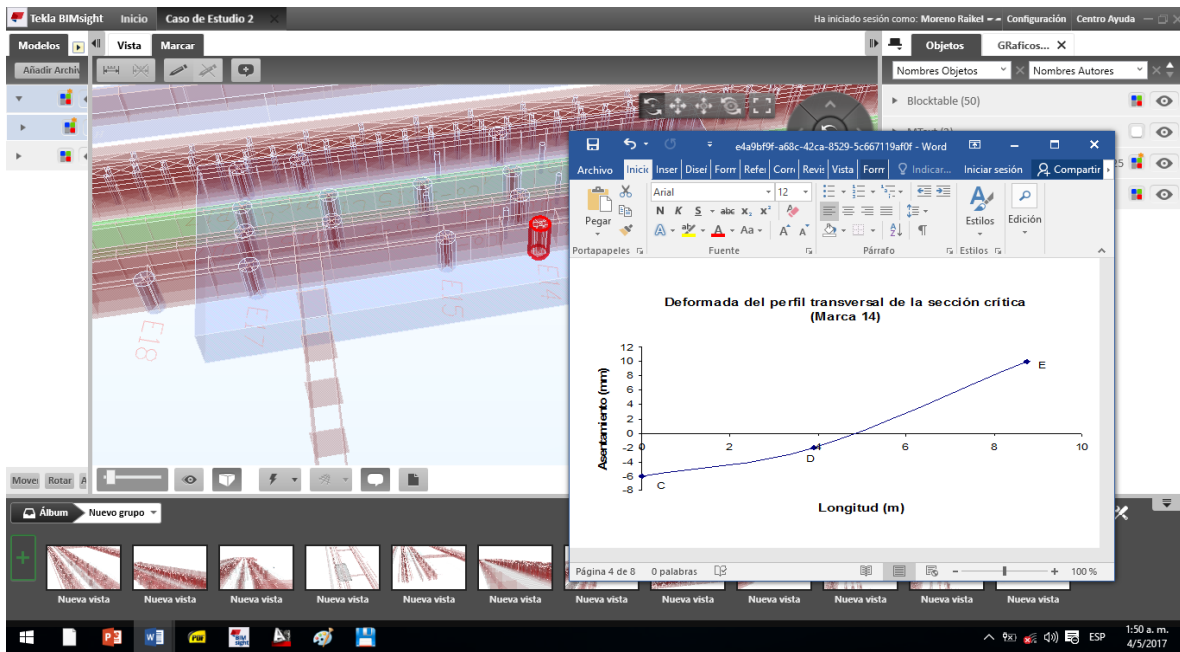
Tekla BIMsight Inicio Caso de Estudio 2

Ha iniciado sesión como: Moreno Raikel Configuración Centro Ayuda

Modelos Vista Marcar Objetos GRaficos...

Añadir Archiv

Nombres Objetos Nombres Autores

Blocktable (50)

E18 E7 E15 E14

e4a9bf9f-a68c-42ca-8529-5c667119af0f - Word

Archivo Inicio Inser Dise Form Refer Corr Revi Vista Form Indicar... Iniciar sesión Compartir

Pegar Arial 12 N K S abc $x_2$ $x^2$ Aa Estilos Edición

Portapapeles Fuente Párrafo Estilos

Deformada del perfil transversal de la sección crítica (Marca 14)

Asentamiento (mm)

12
10
8
6
4
2
0
-2
-4
-6
-8

0 2 4 6 8 10

E
D
C

Longitud (m)

Página 4 de 8 0 palabras 100 %

Mover Rotar

Álbum Nuevo grupo

Nueva vista Nueva vista Nueva vista Nueva vista Nueva vista Nueva vista Nueva vista Nueva vista Nueva vista Nueva vista Nueva vista Nueva vista

ESP 1:50 a. m. 4/5/2017